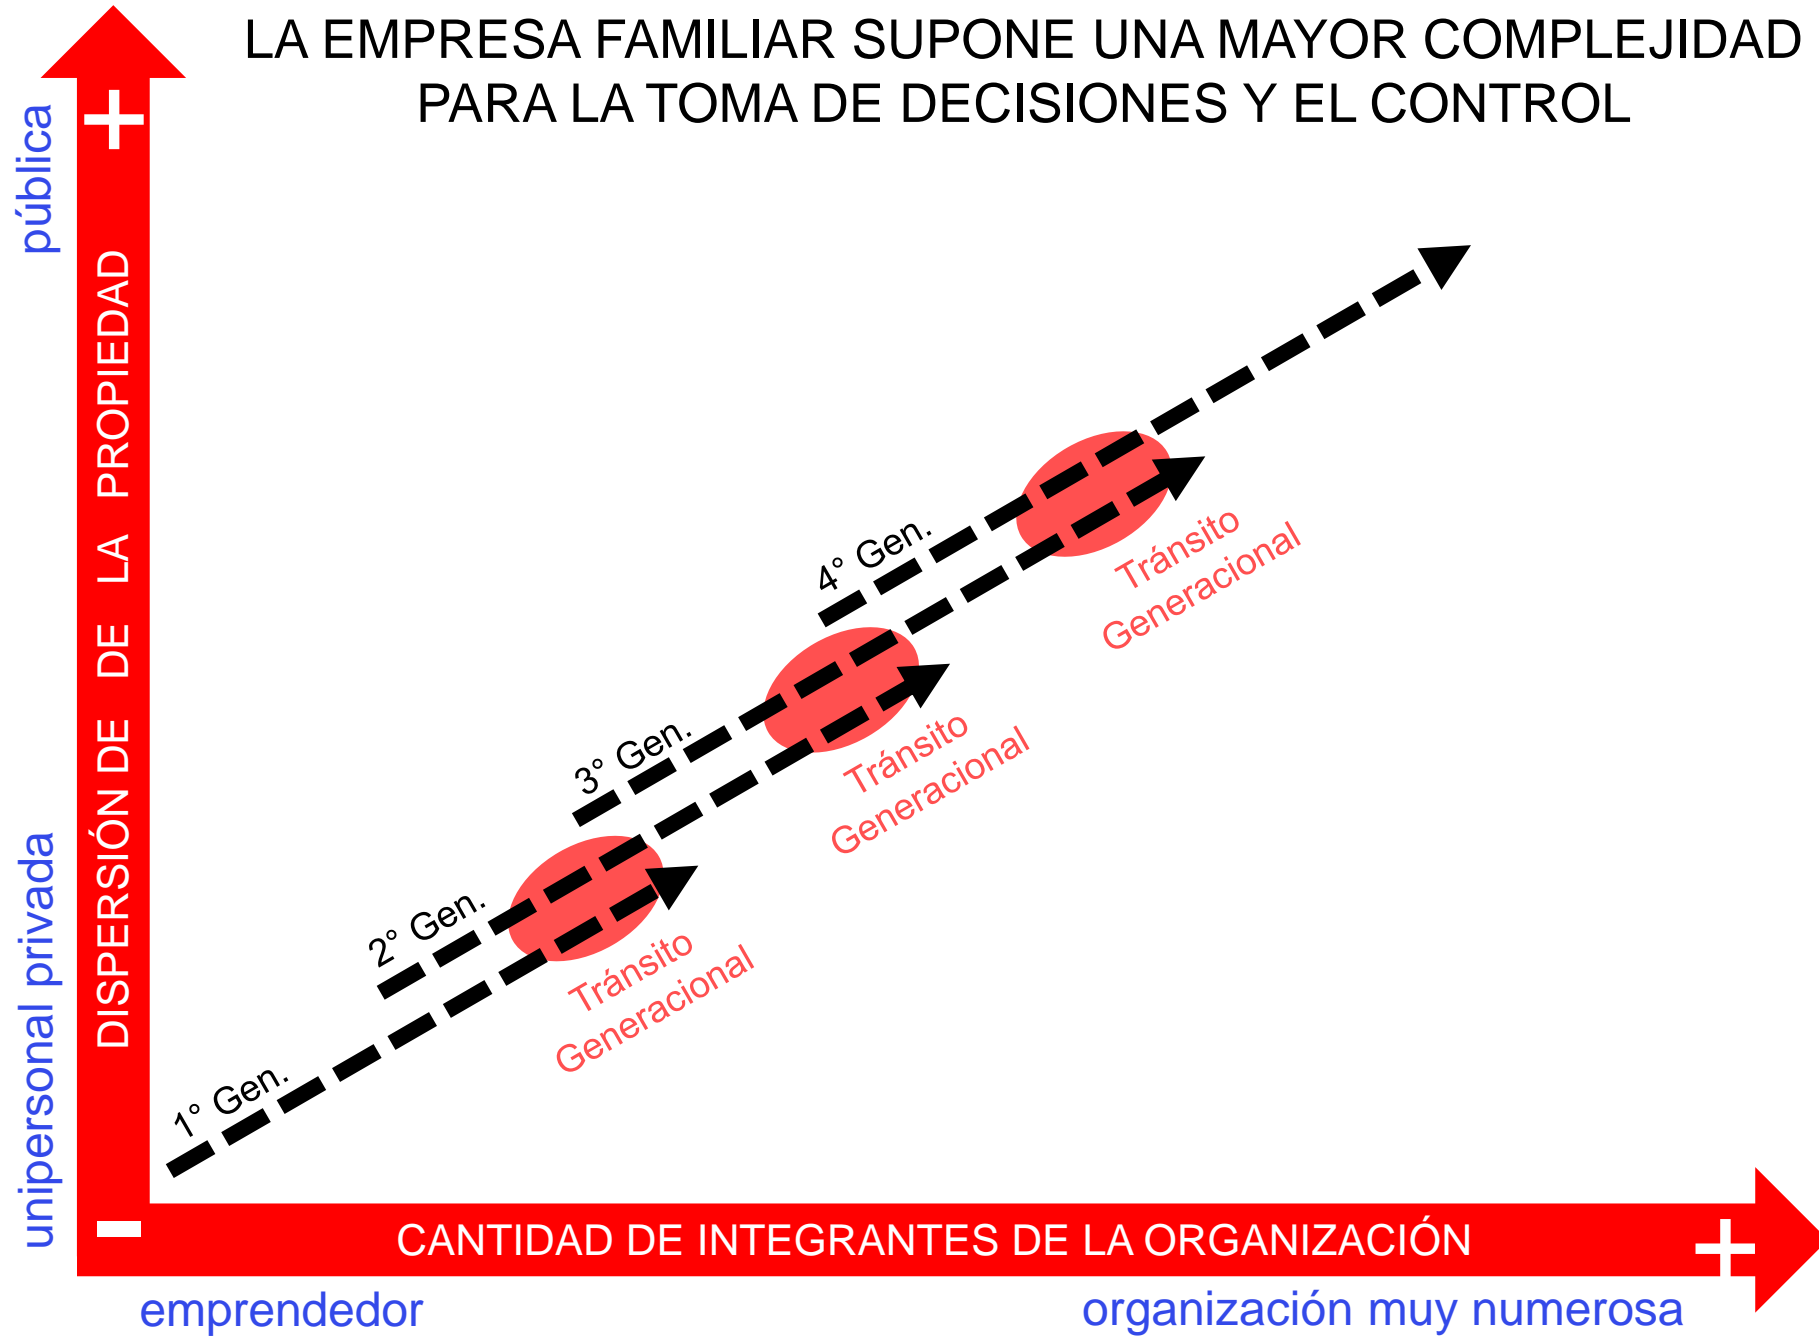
LA EMPRESA FAMILIAR SUPONE UNA MAYOR COMPLEJIDAD PARA LA TOMA DE DECISIONES Y EL CONTROL

pública

+

DISPERSIÓN DE DE LA PROPIEDAD

unipersonal privada

-

4° Gen.

3° Gen.

2° Gen.

1° Gen.

Tránsito Generacional

Tránsito Generacional

Tránsito Generacional

CANTIDAD DE INTEGRANTES DE LA ORGANIZACIÓN

+

emprendedor

organización muy numerosa